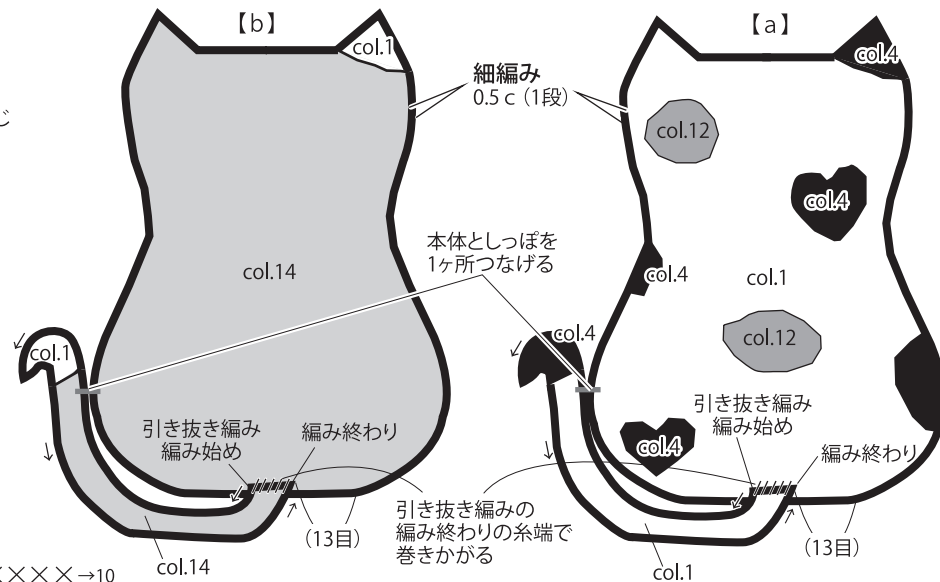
【b】

col.1

細編み
0.5 c（1段）

col.14

本体としっぽを
1ヶ所つなげる

col.1

引き抜き編み
編み始め

編み終わり

引き抜き編みの
編み終わりの糸端で
巻きかがる

(13目)

col.14

【a】

col.4

col.12

col.4

col.4

col.1

col.4

col.12

引き抜き編み
編み始め

col.4

編み終わり

(13目)

col.1

じ

×××→10